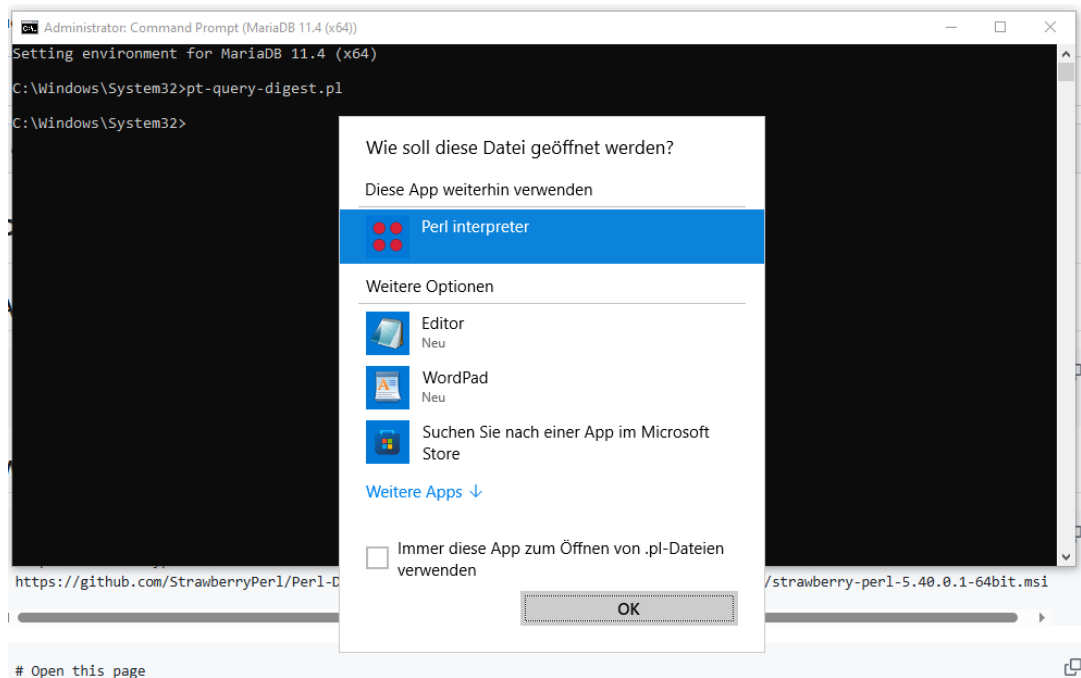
Administrator: Command Prompt (MariaDB 11.4 (x64))

Setting environment for MariaDB 11.4 (x64)

C:\Windows\System32>pt-query-digest.pl

C:\Windows\System32>

Wie soll diese Datei geöffnet werden?

Diese App weiterhin verwenden

Perl interpreter

Weitere Optionen

Editor
Neu

WordPad
Neu

Suchen Sie nach einer App im Microsoft Store

Weitere Apps ↓

Immer diese App zum Öffnen von .pl-Dateien verwenden

OK

https://github.com/StrawberryPerl/Perl-D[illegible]/strawberry-perl-5.40.0.1-64bit.msi

# Open this page